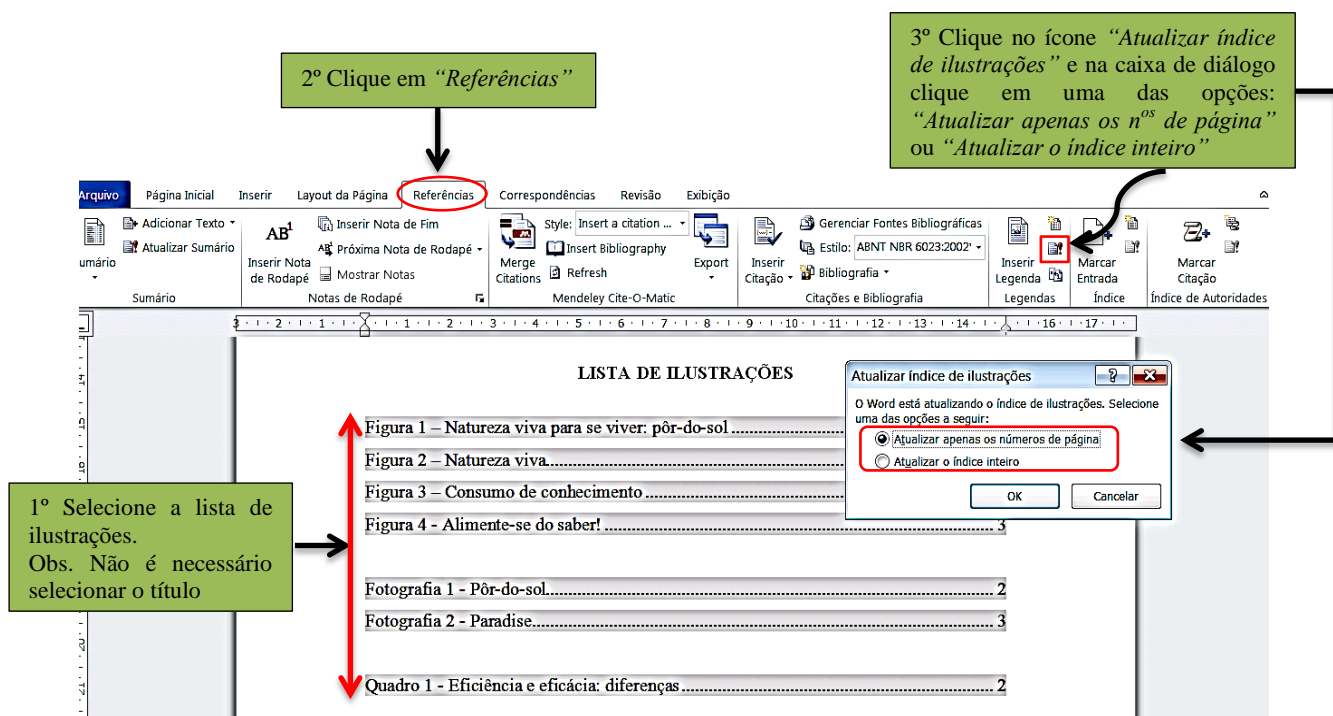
3º Clique no ícone *"Atualizar índice de ilustrações"* e na caixa de diálogo clique em uma das opções: *"Atualizar apenas os n$^{os}$ de página"* ou *"Atualizar o índice inteiro"*

2º Clique em *"Referências"*

Arquivo Página Inicial Inserir Layout da Página Referências Correspondências Revisão Exibição

umário Adicionar Texto Atualizar Sumário Sumário

AB$^1$ Inserir Nota de Rodapé Inserir Nota de Fim Próxima Nota de Rodapé Mostrar Notas Notas de Rodapé

Merge Citations Style: Insert a citation ... Insert Bibliography Refresh Export Mendeley Cite-O-Matic

Inserir Citação Gerenciar Fontes Bibliográficas Estilo: ABNT NBR 6023:2002 Bibliografia Citações e Bibliografia

Inserir Legenda Legendas

Marcar Entrada Índice

Marcar Citação Índice de Autoridades

LISTA DE ILUSTRAÇÕES

Figura 1 – Natureza viva para se viver: pôr-do-sol ..........

Figura 2 – Natureza viva..........

Figura 3 – Consumo de conhecimento ..........

Figura 4 - Alimente-se do saber! .......................................... 3

Fotografia 1 - Pôr-do-sol.......................................... 2

Fotografia 2 - Paradise.......................................... 3

Quadro 1 - Eficiência e eficácia: diferenças .......................................... 2

Atualizar índice de ilustrações

O Word está atualizando o índice de ilustrações. Selecione uma das opções a seguir:

Atualizar apenas os números de página

Atualizar o índice inteiro

OK Cancelar

1º Selecione a lista de ilustrações.
Obs. Não é necessário selecionar o título